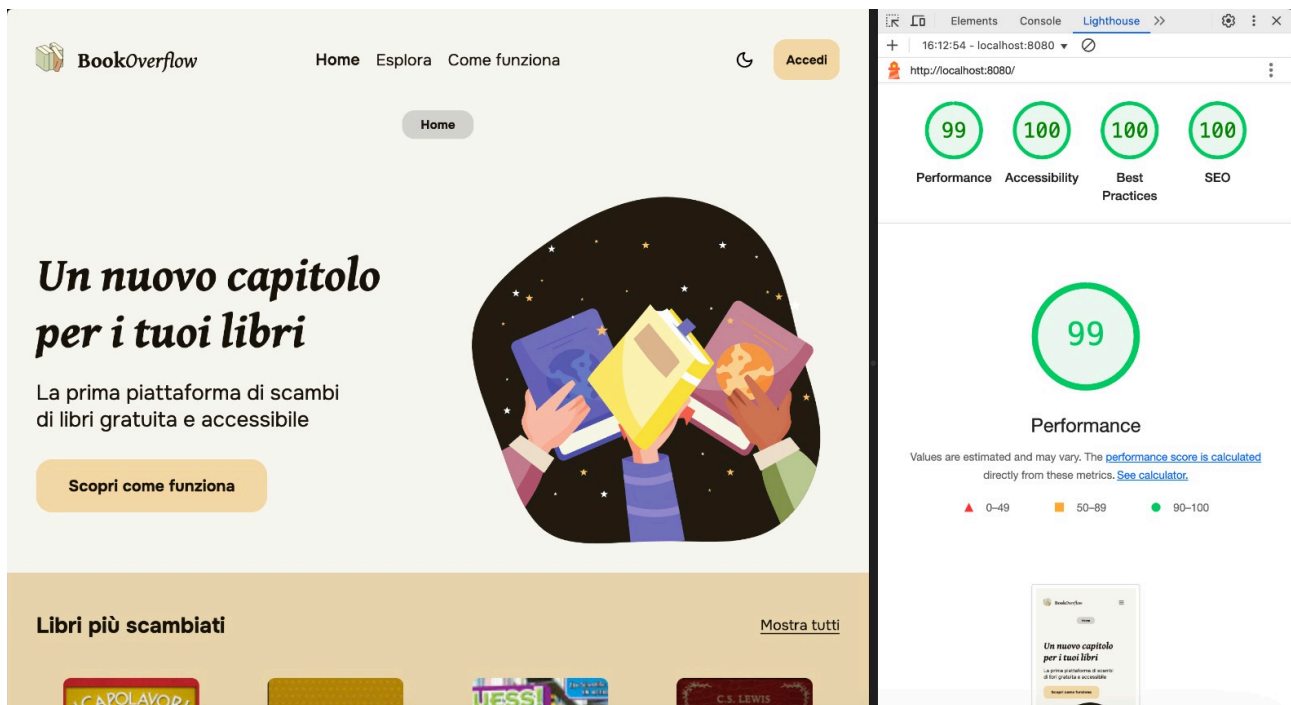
BookOverflow

Home Esplora Come funziona

Accedi

Home

Un nuovo capitolo per i tuoi libri

La prima piattaforma di scambi di libri gratuita e accessibile

Scopri come funziona

Libri più scambiati

Mostra tutti

CAPOLAVORI

C.S. LEWIS

Elements Console Lighthouse

16:12:54 - localhost:8080

http://localhost:8080/

99 Performance
100 Accessibility
100 Best Practices
100 SEO

99

Performance

Values are estimated and may vary. The performance score is calculated directly from these metrics. See calculator.

0–49 50–89 90–100

BookOverflow

Home

Un nuovo capitolo per i tuoi libri

La prima piattaforma di scambi di libri gratuita e accessibile

Scopri come funziona